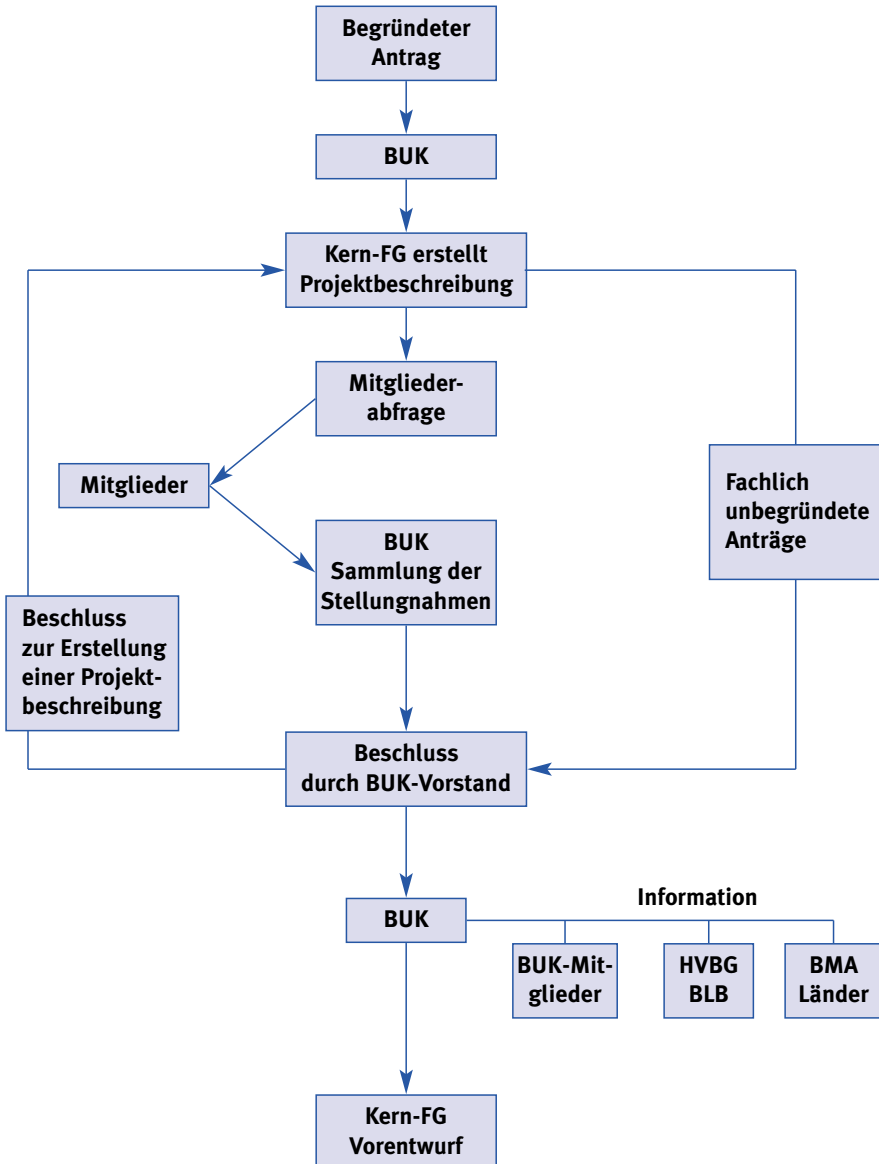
Begründeter Antrag

BUK

Kern-FG erstellt Projektbeschreibung

Mitgliederabfrage

Mitglieder

BUK Sammlung der Stellungnahmen

Fachlich unbegründete Anträge

Beschluss zur Erstellung einer Projektbeschreibung

Beschluss durch BUK-Vorstand

BUK

Information

BUK-Mitglieder

HVBG BLB

BMA Länder

Kern-FG Vorentwurf